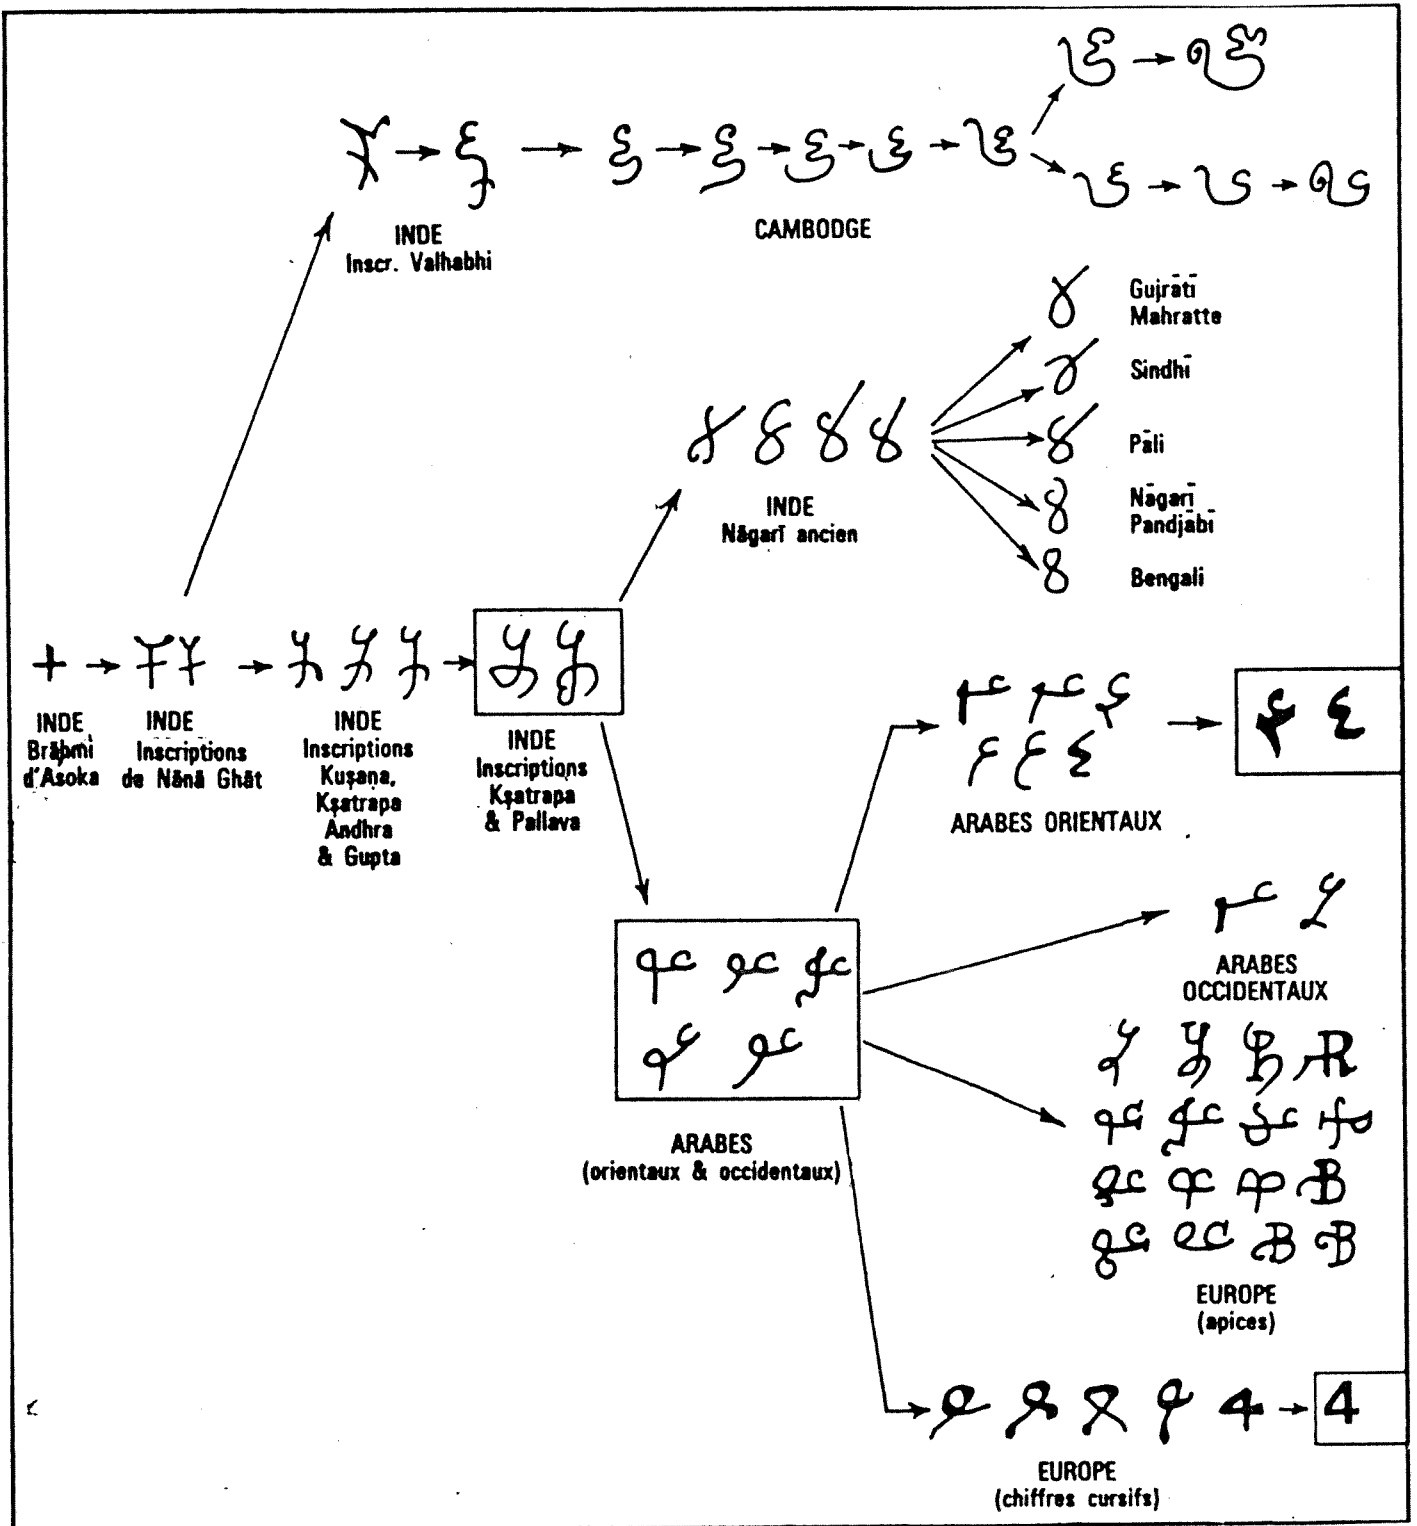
INDE
Inscr. Valhabhi

CAMBODGE

Gujrātī
Mahratte

Sindhī

Pāli

Nāgarī
Pandjābī

Bengali

INDE
Nāgarī ancien

INDE
Brāhmī
d'Asoka

INDE
Inscriptions
de Nānā Ghāt

INDE
Inscriptions
Kuṣana,
Kṣatrapa
Andhra
& Gupta

INDE
Inscriptions
Kṣatrapa
& Pallava

ARABES ORIENTAUX

ARABES
OCCIDENTAUX

ARABES
(orientaux & occidentaux)

EUROPE
(apices)

4

EUROPE
(chiffres cursifs)